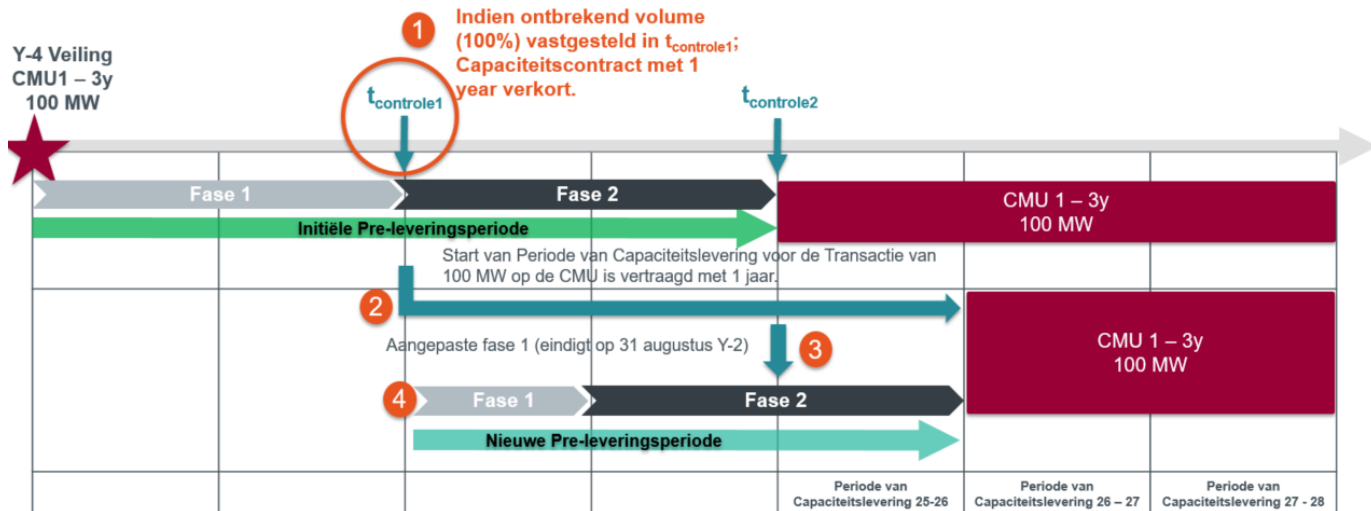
Y-4 Veiling
CMU1 – 3y
100 MW

1

Indien ontbrekend volume (100%) vastgesteld in $t_{controle1}$; Capaciteitscontract met 1 year verkort.

$t_{controle1}$

$t_{controle2}$

Fase 1

Fase 2

Initiële Pre-leveringsperiode

CMU 1 – 3y
100 MW

Start van Periode van Capaciteitslevering voor de Transactie van 100 MW op de CMU is vertraagd met 1 jaar.

2

Aangepaste fase 1 (eindigt op 31 augustus Y-2)

3

CMU 1 – 3y
100 MW

4

Fase 1

Fase 2

Nieuwe Pre-leveringsperiode

Periode van Capaciteitslevering 25-26

Periode van Capaciteitslevering 26 – 27

Periode van Capaciteitslevering 27 - 28